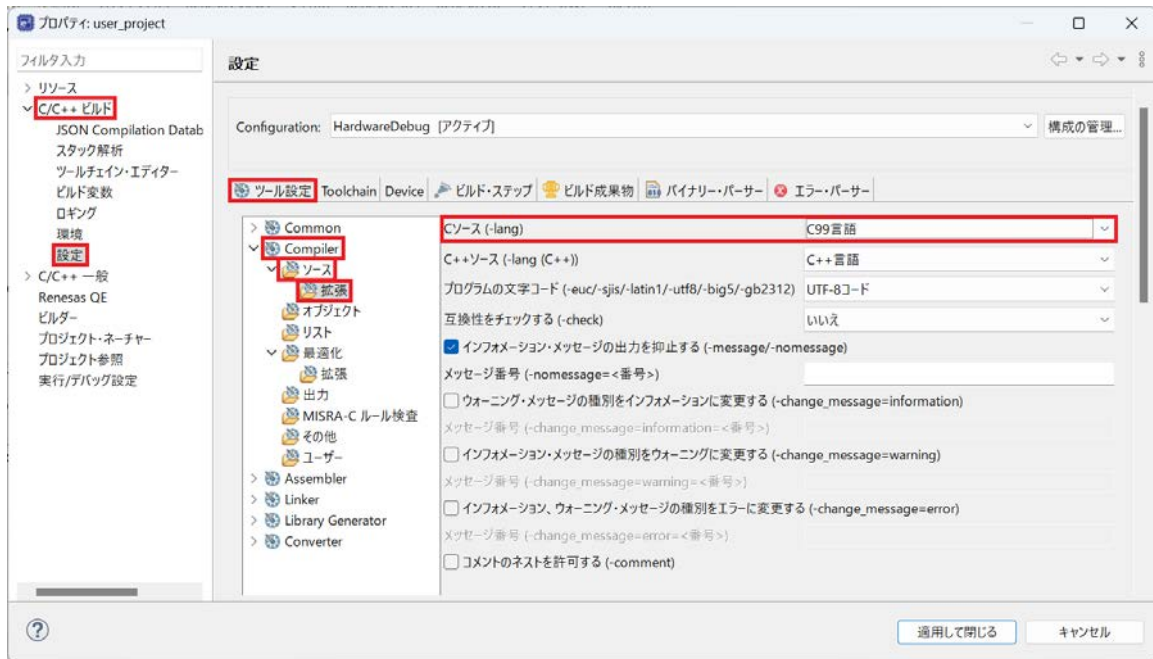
プロパティ: user_project

フィルタ入力

> リソース
C/C++ ビルド
JSON Compilation Datab
スタック解析
ツールチェイン・エディター
ビルド変数
ロギング
環境
設定
> C/C++ 一般
Renesas QE
ビルダー
プロジェクト・ネーチャー
プロジェクト参照
実行/デバッグ設定

設定

Configuration: HardwareDebug [アクティブ]
構成の管理...

ツール設定 Toolchain Device ビルド・ステップ ビルド成果物 バイナリー・パーサー エラー・パーサー

> Common
Compiler
ソース
拡張
オブジェクト
リスト
最適化
拡張
出力
MISRA-C ルール検査
その他
ユーザー
> Assembler
> Linker
> Library Generator
> Converter

Cソース (-lang) C99言語
C++ソース (-lang (C++)) C++言語
プログラムの文字コード (-euc/-sjis/-latin1/-utf8/-big5/-gb2312) UTF-8コード
互換性をチェックする (-check) いいえ
インフォメーション・メッセージの出力を抑止する (-message/-nomessage)
メッセージ番号 (-nomessage=<番号>)
ウォーニング・メッセージの種別をインフォメーションに変更する (-change_message=information)
メッセージ番号 (-change_message=information=<番号>)
インフォメーション・メッセージの種別をウォーニングに変更する (-change_message=warning)
メッセージ番号 (-change_message=warning=<番号>)
インフォメーション、ウォーニング・メッセージの種別をエラーに変更する (-change_message=error)
メッセージ番号 (-change_message=error=<番号>)
コメントのネストを許可する (-comment)

適用して閉じる キャンセル